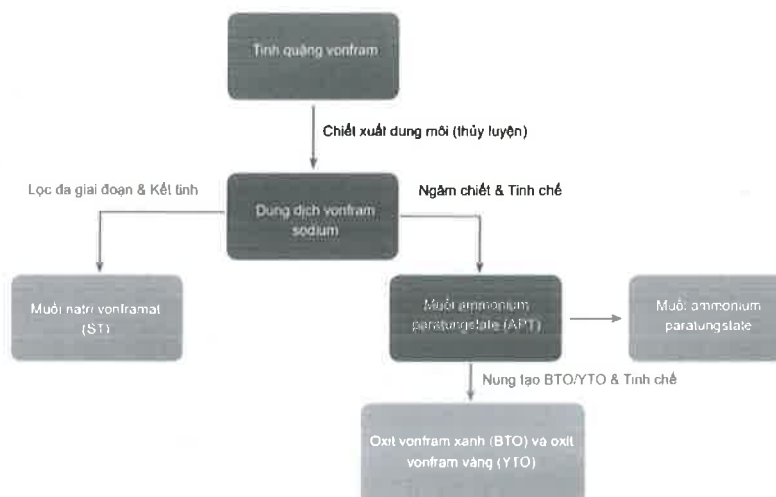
Tinh quặng vonfram

Chiết xuất dung môi (thủy luyện)

Lọc đa giai đoạn & Kết tinh

Dung dịch vonfram sodium

Ngâm chiết & Tinh chế

Muối natri vonframat (ST)

Muối ammonium paratungstate (APT)

Muối ammonium paratungstate

Nung tạo BTO/YTO & Tinh chế

Oxit vonfram xanh (BTO) và oxit vonfram vàng (YTO)